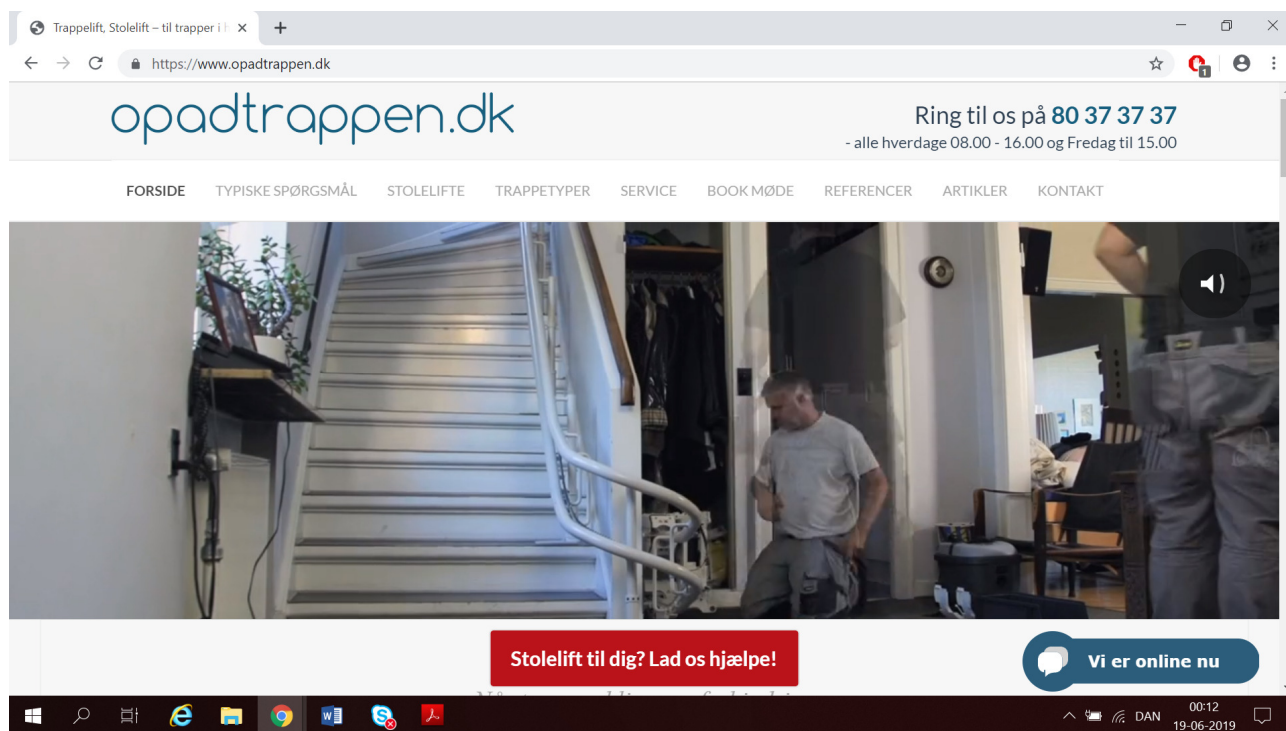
Trappelift, Stolelift – til trapper i h ×

https://www.opadtrappen.dk

opadtrappen.dk

Ring til os på 80 37 37 37
- alle hverdage 08.00 - 16.00 og Fredag til 15.00

FORSIDE TYPISKE SPØRGSMÅL STOLELIFTE TRAPPETYPER SERVICE BOOK MØDE REFERENCER ARTIKLER KONTAKT

Stolelift til dig? Lad os hjælpe!

Vi er online nu

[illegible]

DAN 00:12 19-06-2019